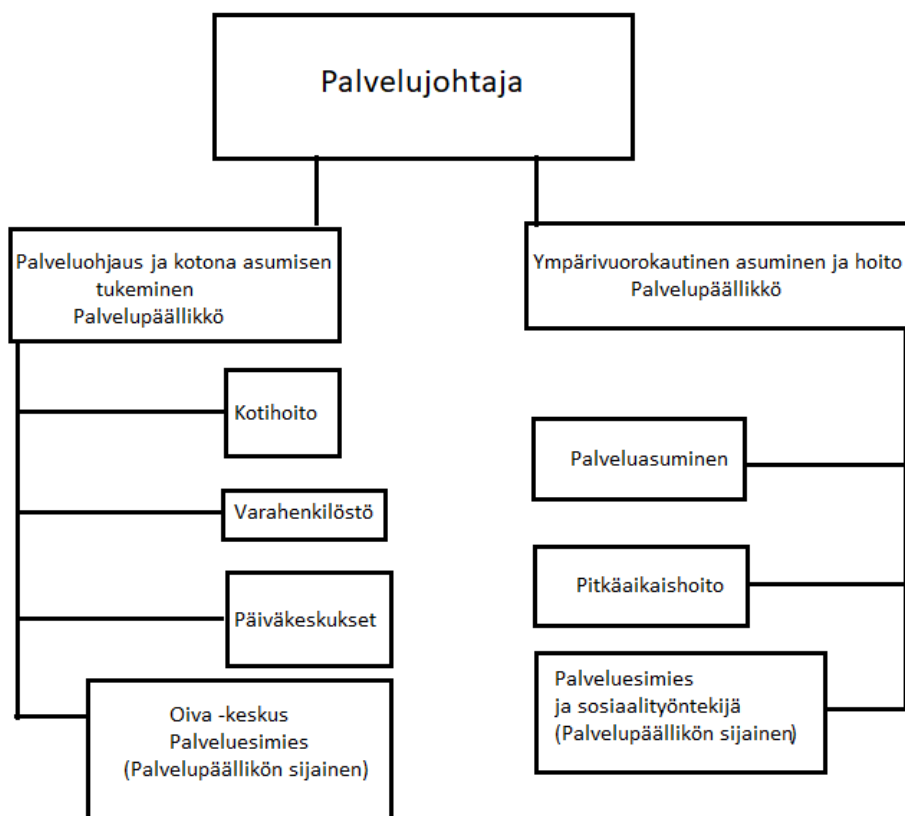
Palvelujohtaja

Palveluohjaus ja kotona asumisen tukeminen
Palvelupäällikkö

Kotihoito

Varahenkilöstö

Päiväkeskukset

Oiva -keskus
Palveluesimies
(Palvelupäällikön sijainen)

Ympärivuorokautinen asuminen ja hoito
Palvelupäällikkö

Palveluasuminen

Pitkäaikaishoito

Palveluesimies
ja sosiaalityöntekijä
(Palvelupäällikön sijainen)